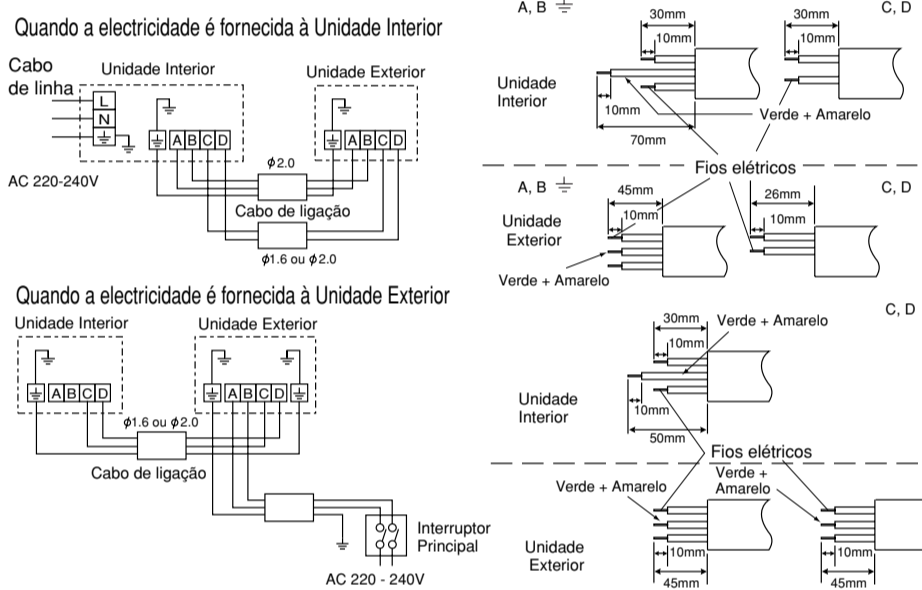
Quando a electricidade é fornecida à Unidade Interior

Cabo de linha

Unidade Interior

Unidade Exterior

L

N

⏚

⏚ A B C D

⏚ A B C D

$\phi$2.0

AC 220-240V

Cabo de ligação

$\phi$1.6 ou $\phi$2.0

Quando a electricidade é fornecida à Unidade Exterior

Unidade Interior

Unidade Exterior

⏚ A B C D

⏚ A B C D ⏚

$\phi$1.6 ou $\phi$2.0

Cabo de ligação

Interruptor Principal

AC 220 - 240V

A, B ⏚

30mm

10mm

30mm

10mm

C, D

Unidade Interior

10mm

Verde + Amarelo

70mm

Fios elétricos

A, B ⏚

45mm

10mm

26mm

10mm

C, D

Unidade Exterior

Verde + Amarelo

C, D

30mm

10mm

Verde + Amarelo

Unidade Interior

10mm

50mm

Fios elétricos

Verde + Amarelo

Verde + Amarelo

Unidade Exterior

10mm

45mm

10mm

45mm